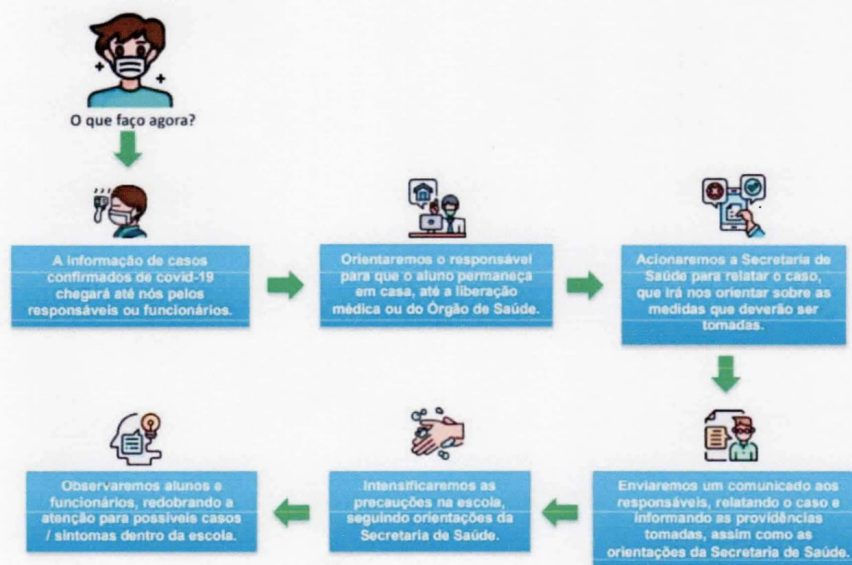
O que faço agora?

A informação de casos confirmados de covid-19 chegará até nós pelos responsáveis ou funcionários.

Orientaremos o responsável para que o aluno permaneça em casa, até a liberação médica ou do Órgão de Saúde.

Acionaremos a Secretaria de Saúde para relatar o caso, que irá nos orientar sobre as medidas que deverão ser tomadas.

Enviaremos um comunicado aos responsáveis, relatando o caso e informando as providências tomadas, assim como as orientações da Secretaria de Saúde.

Intensificaremos as precauções na escola, seguindo orientações da Secretaria de Saúde.

Observaremos alunos e funcionários, redobrando a atenção para possíveis casos / sintomas dentro da escola.